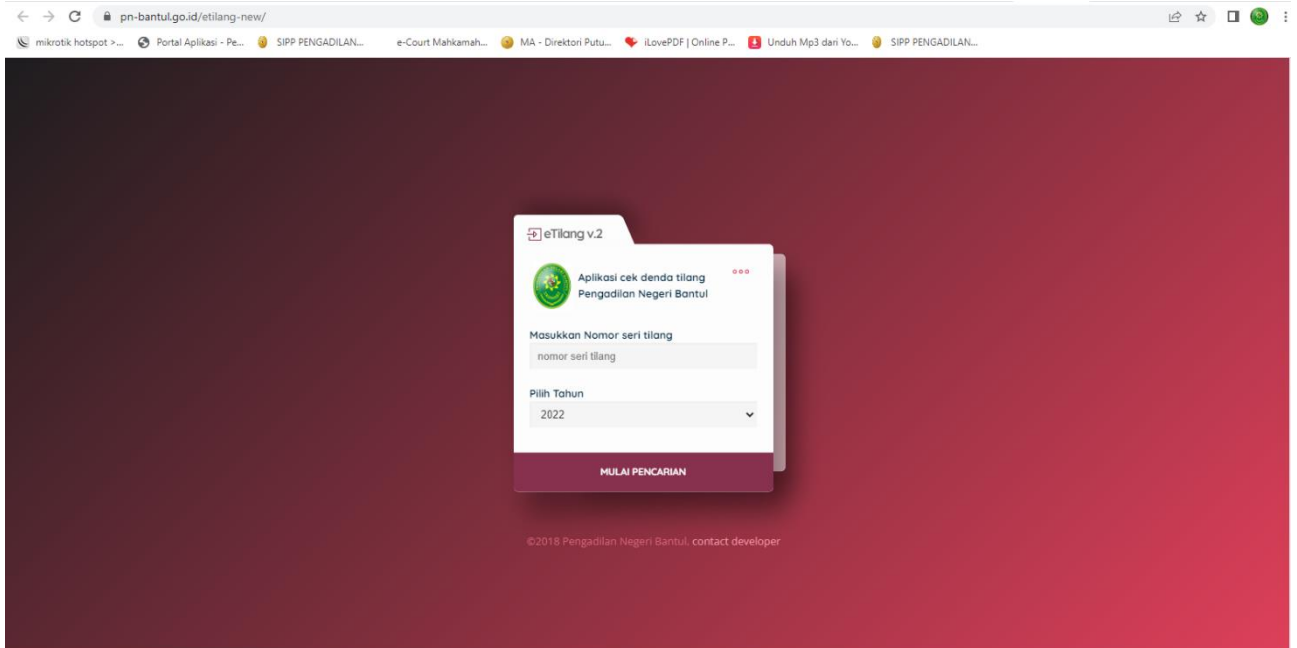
pn-bantul.go.id/etilang-new/

mikrotik hotspot >... Portal Aplikasi - Pe... SIPP PENGADILAN... e-Court Mahkamah... MA - Direktori Putu... iLovePDF | Online P... Unduh Mp3 dari Yo... SIPP PENGADILAN...

eTilang v.2

Aplikasi cek denda tilang Pengadilan Negeri Bantul

Masukkan Nomor seri tilang

nomor seri tilang

Pilih Tahun

2022

MULAI PENCARIAN

©2018 Pengadilan Negeri Bantul, contact developer